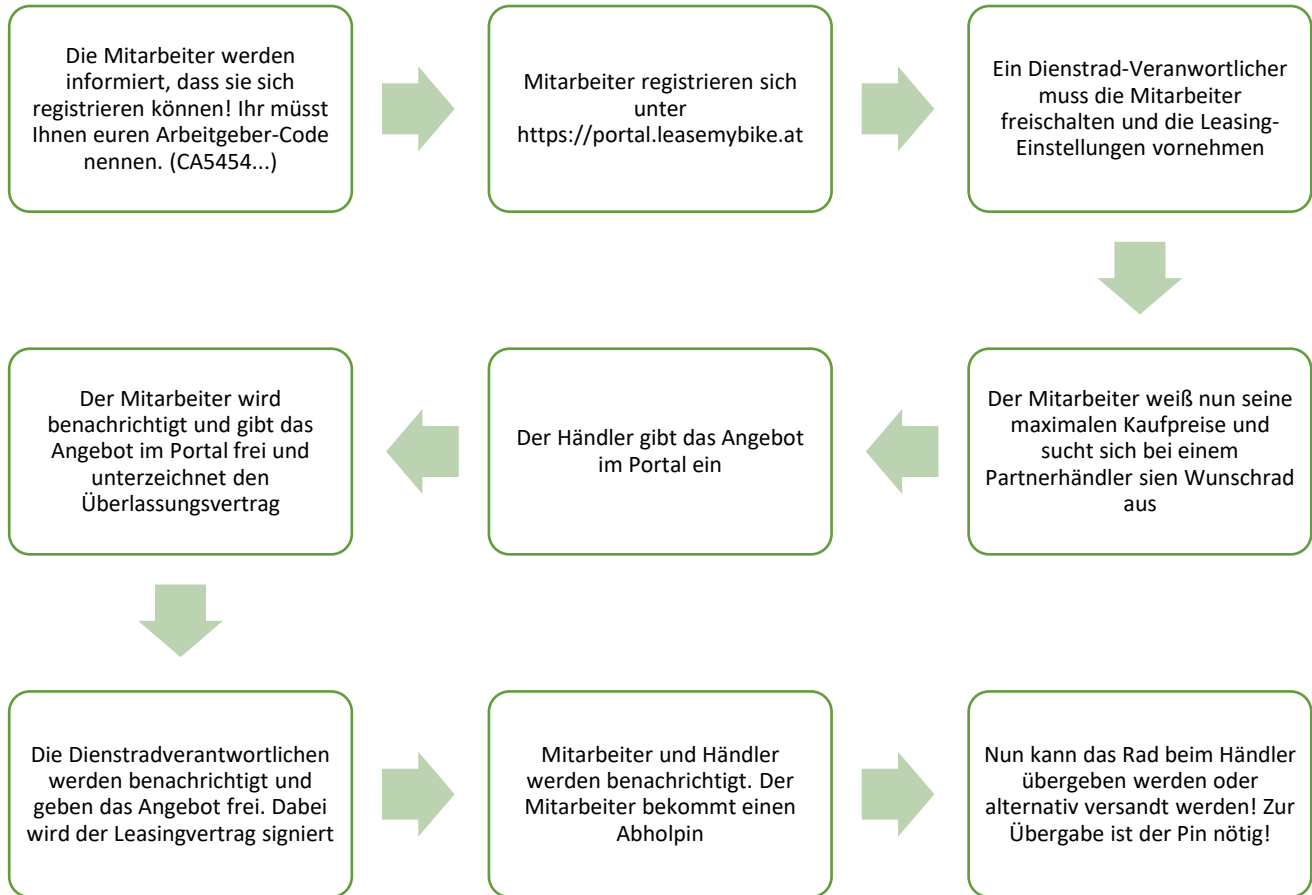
Die Mitarbeiter werden informiert, dass sie sich registrieren können! Ihr müsst Ihnen euren Arbeitgeber-Code nennen. (CA5454...)

Mitarbeiter registrieren sich unter https://portal.leasemybike.at

Ein Dienstrad-Veranwortlicher muss die Mitarbeiter freischalten und die Leasing-Einstellungen vornehmen

Der Mitarbeiter weiß nun seine maximalen Kaufpreise und sucht sich bei einem Partnerhändler sien Wunschrad aus

Der Händler gibt das Angebot im Portal ein

Der Mitarbeiter wird benachrichtigt und gibt das Angebot im Portal frei und unterzeichnet den Überlassungsvertrag

Die Dienstradverantwortlichen werden benachrichtigt und geben das Angebot frei. Dabei wird der Leasingvertrag signiert

Mitarbeiter und Händler werden benachrichtigt. Der Mitarbeiter bekommt einen Abholpin

Nun kann das Rad beim Händler übergeben werden oder alternativ versandt werden! Zur Übergabe ist der Pin nötig!